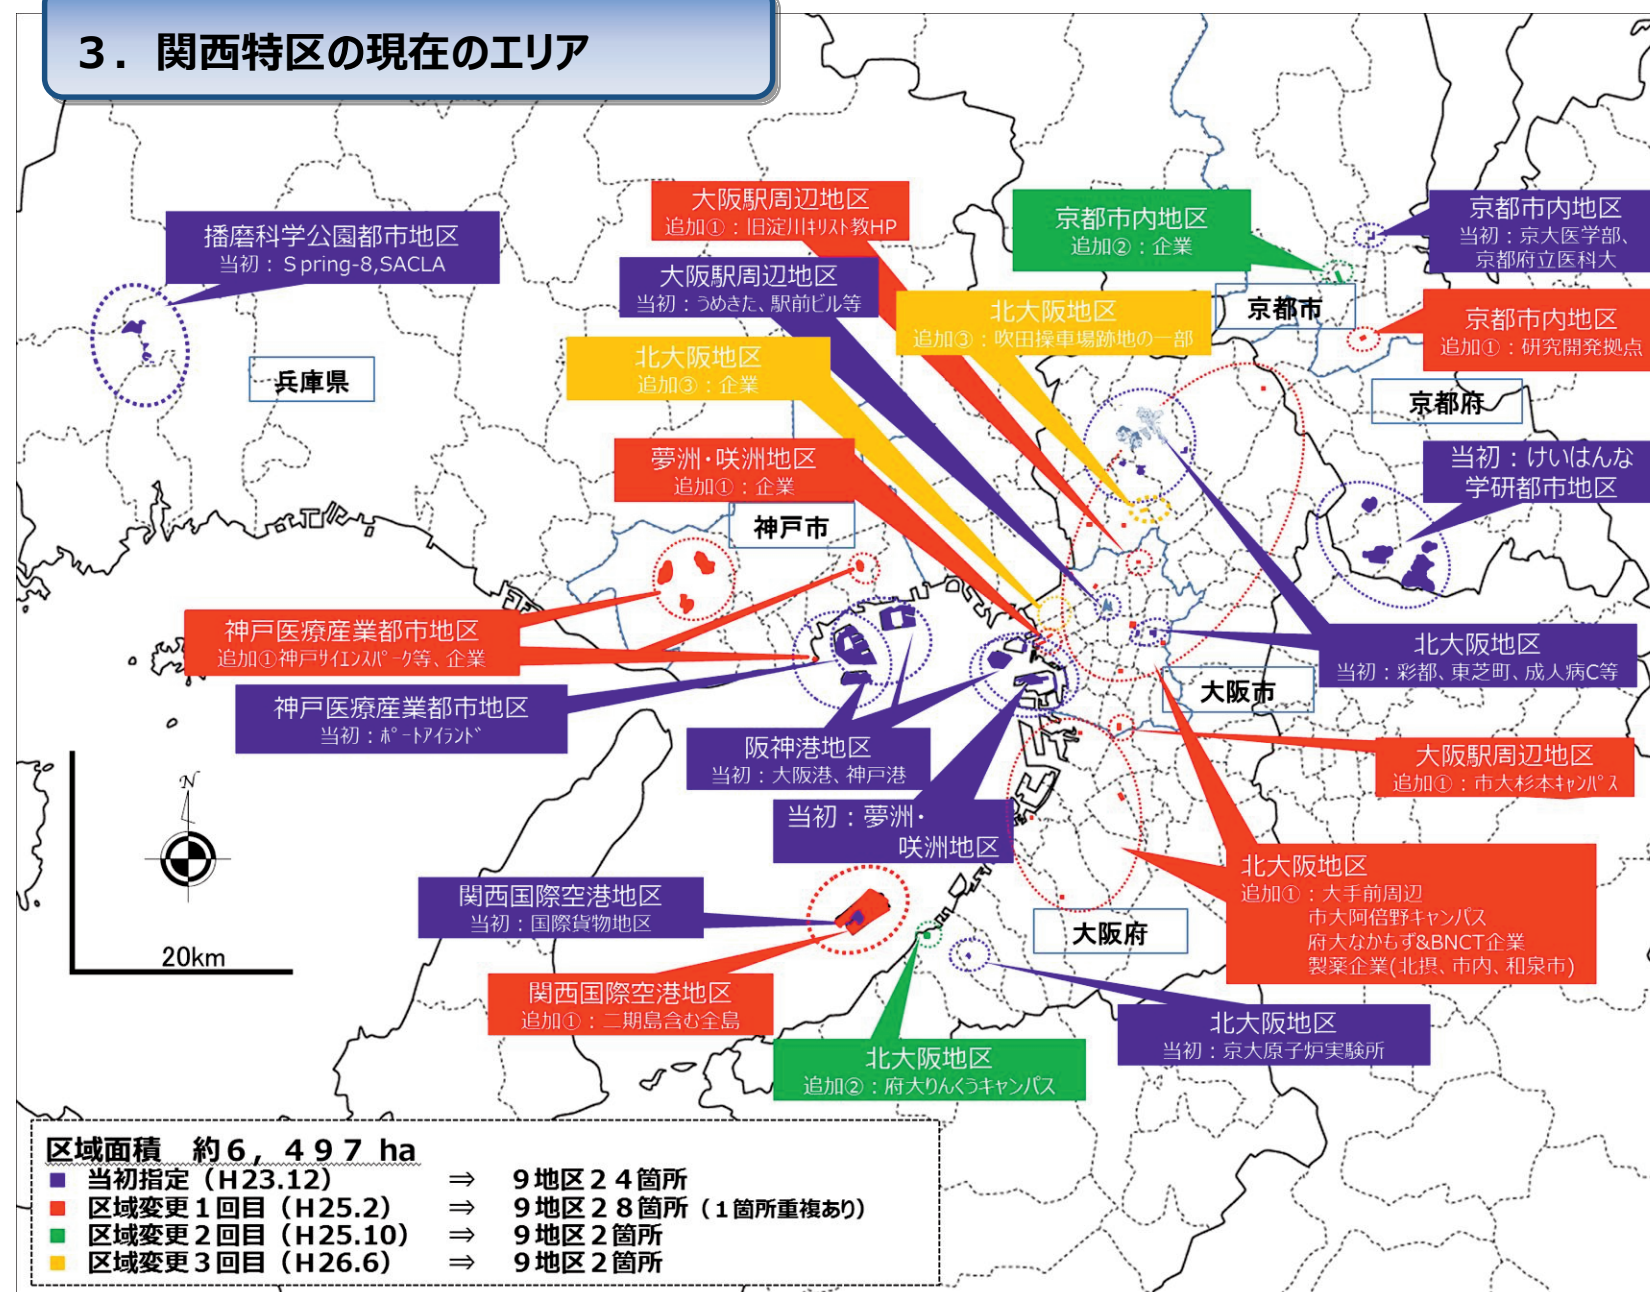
3．関西特区の現在のエリア

播磨科学公園都市地区
当初：Spring-8,SACLA

兵庫県

大阪駅周辺地区
追加①：旧淀川ｷﾘｽﾄ教HP

大阪駅周辺地区
当初：うめきた、駅前ビル等

北大阪地区
追加③：企業

北大阪地区
追加③：吹田操車場跡地の一部

京都市内地区
追加②：企業

京都市

京都市内地区
当初：京大医学部、京都府立医科大

京都市内地区
追加①：研究開発拠点

京都府

当初：けいはんな学研都市地区

夢洲・咲洲地区
追加①：企業

神戸市

神戸医療産業都市地区
追加①神戸ｻｲｴﾝｽﾊﾟｰｸ等、企業

神戸医療産業都市地区
当初：ﾎﾟｰﾄｱｲﾗﾝﾄﾞ

北大阪地区
当初：彩都、東芝町、成人病C等

大阪市

阪神港地区
当初：大阪港、神戸港

当初：夢洲・咲洲地区

大阪駅周辺地区
追加①：市大杉本ｷｬﾝﾊﾟｽ

北大阪地区
追加①：大手前周辺
市大阿倍野キャンパス
府大なかもず&BNCT企業
製薬企業(北摂、市内、和泉市)

関西国際空港地区
当初：国際貨物地区

大阪府

関西国際空港地区
追加①：二期島含む全島

北大阪地区
追加②：府大りんくうキャンパス

北大阪地区
当初：京大原子炉実験所

N

20km

区域面積　約6，497 ha
当初指定（H23.12）　⇒　9地区24箇所
区域変更1回目（H25.2）　⇒　9地区28箇所（1箇所重複あり）
区域変更2回目（H25.10）　⇒　9地区2箇所
区域変更3回目（H26.6）　⇒　9地区2箇所